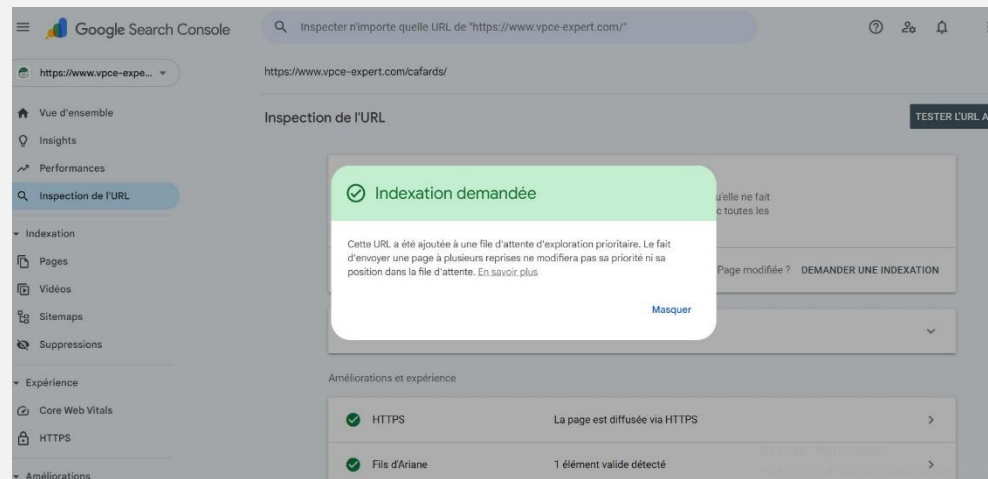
Google Search Console

Inspecter n'importe quelle URL de "https://www.vpce-expert.com/"

https://www.vpce-expe...

Vue d'ensemble
Insights
Performances
Inspection de l'URL
Indexation
Pages
Vidéos
Sitemaps
Suppressions
Expérience
Core Web Vitals
HTTPS
Améliorations

https://www.vpce-expert.com/cafards/

Inspection de l'URL

TESTER L'URL A

u'elle ne fait
c toutes les

Page modifiée ? DEMANDER UNE INDEXATION

Indexation demandée

Cette URL a été ajoutée à une file d'attente d'exploration prioritaire. Le fait d'envoyer une page à plusieurs reprises ne modifiera pas sa priorité ni sa position dans la file d'attente. En savoir plus

Masquer

Améliorations et expérience

| HTTPS | La page est diffusée via HTTPS |
|---|---|
| Fils d'Ariane | 1 élément valide détecté |

Activer Windows